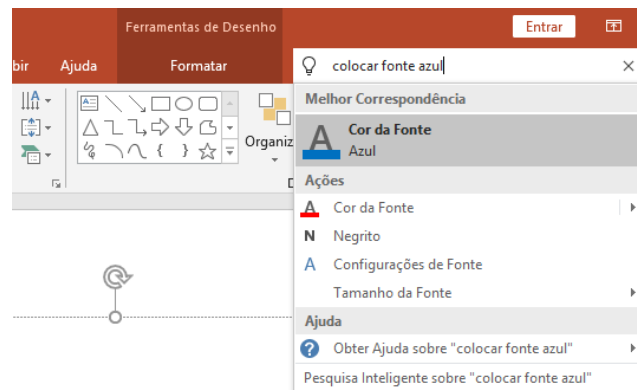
Ferramentas de Desenho

Entrar

bir Ajuda Formatar

colocar fonte azul

Organiz

Melhor Correspondência

Cor da Fonte
Azul

Ações

Cor da Fonte

Negrito

Configurações de Fonte

Tamanho da Fonte

Ajuda

Obter Ajuda sobre "colocar fonte azul"

Pesquisa Inteligente sobre "colocar fonte azul"